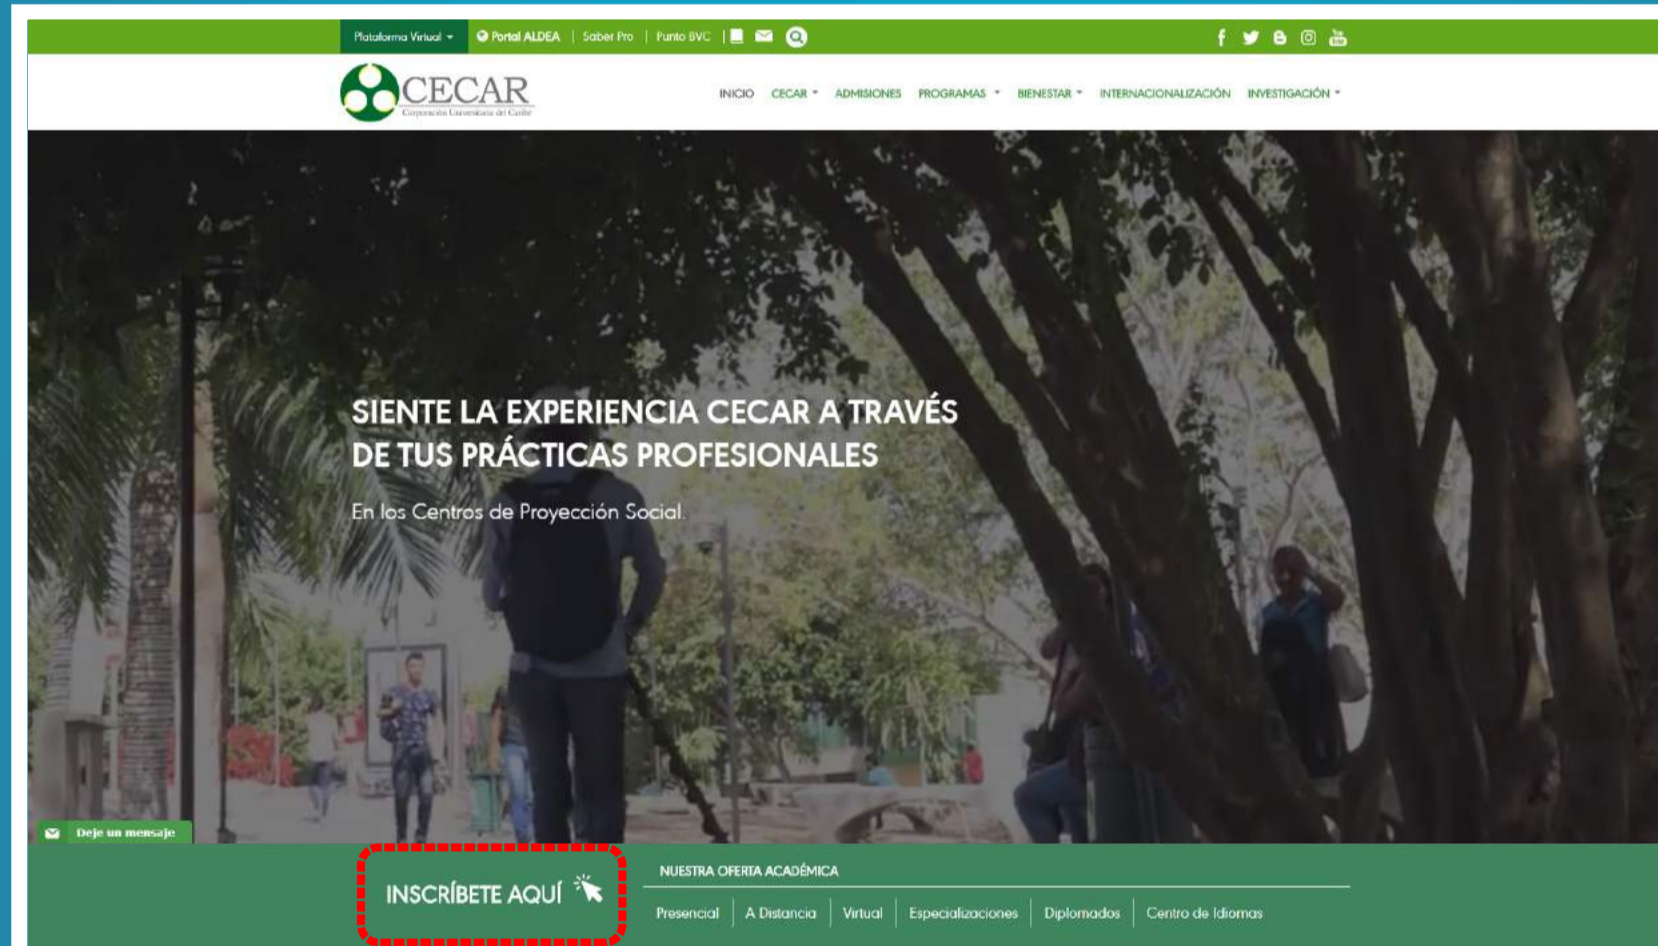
Plataforma Virtual | Portal ALDEA | Saber Pro | Punto BVC

CECAR
Corporación Universitaria del Caribe

INICIO CECAR ADMISIONES PROGRAMAS BIENESTAR INTERNACIONALIZACIÓN INVESTIGACIÓN

SIENTE LA EXPERIENCIA CECAR A TRAVÉS DE TUS PRÁCTICAS PROFESIONALES

En los Centros de Proyección Social

Deje un mensaje

INSCRÍBETE AQUÍ

NUESTRA OFERTA ACADÉMICA

Presencial | A Distancia | Virtual | Especializaciones | Diplomados | Centro de Idiomas